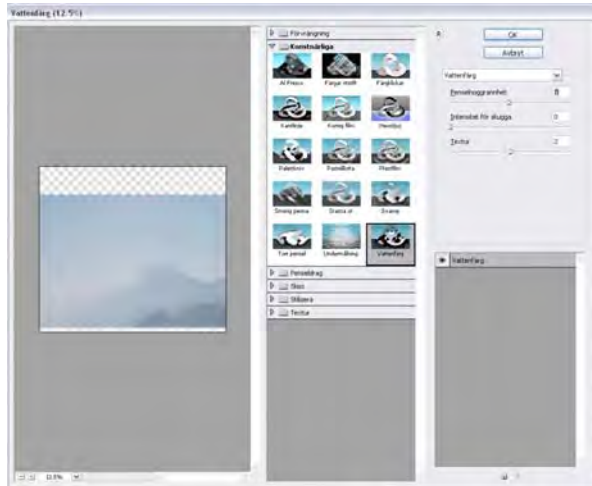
Vattenfärg (12.5%)

Förvrängning
Konstnärliga
Al Fresco
Färgat motiv
Färgklickar
Kantfärg
Kornig film
Pennspets
Plastfolie
Palettkniv
Pastellfärg
Smetig penna
Svamp
Grov pensel
Underm​ålning
Vattenfärg
Penseldrag
Skiss
Stilisera
Textur

OK
Avbryt

Vattenfärg
Penseldetaljer
8
Intensitet för skugga
0
Textur
2

Vattenfärg

12.5%